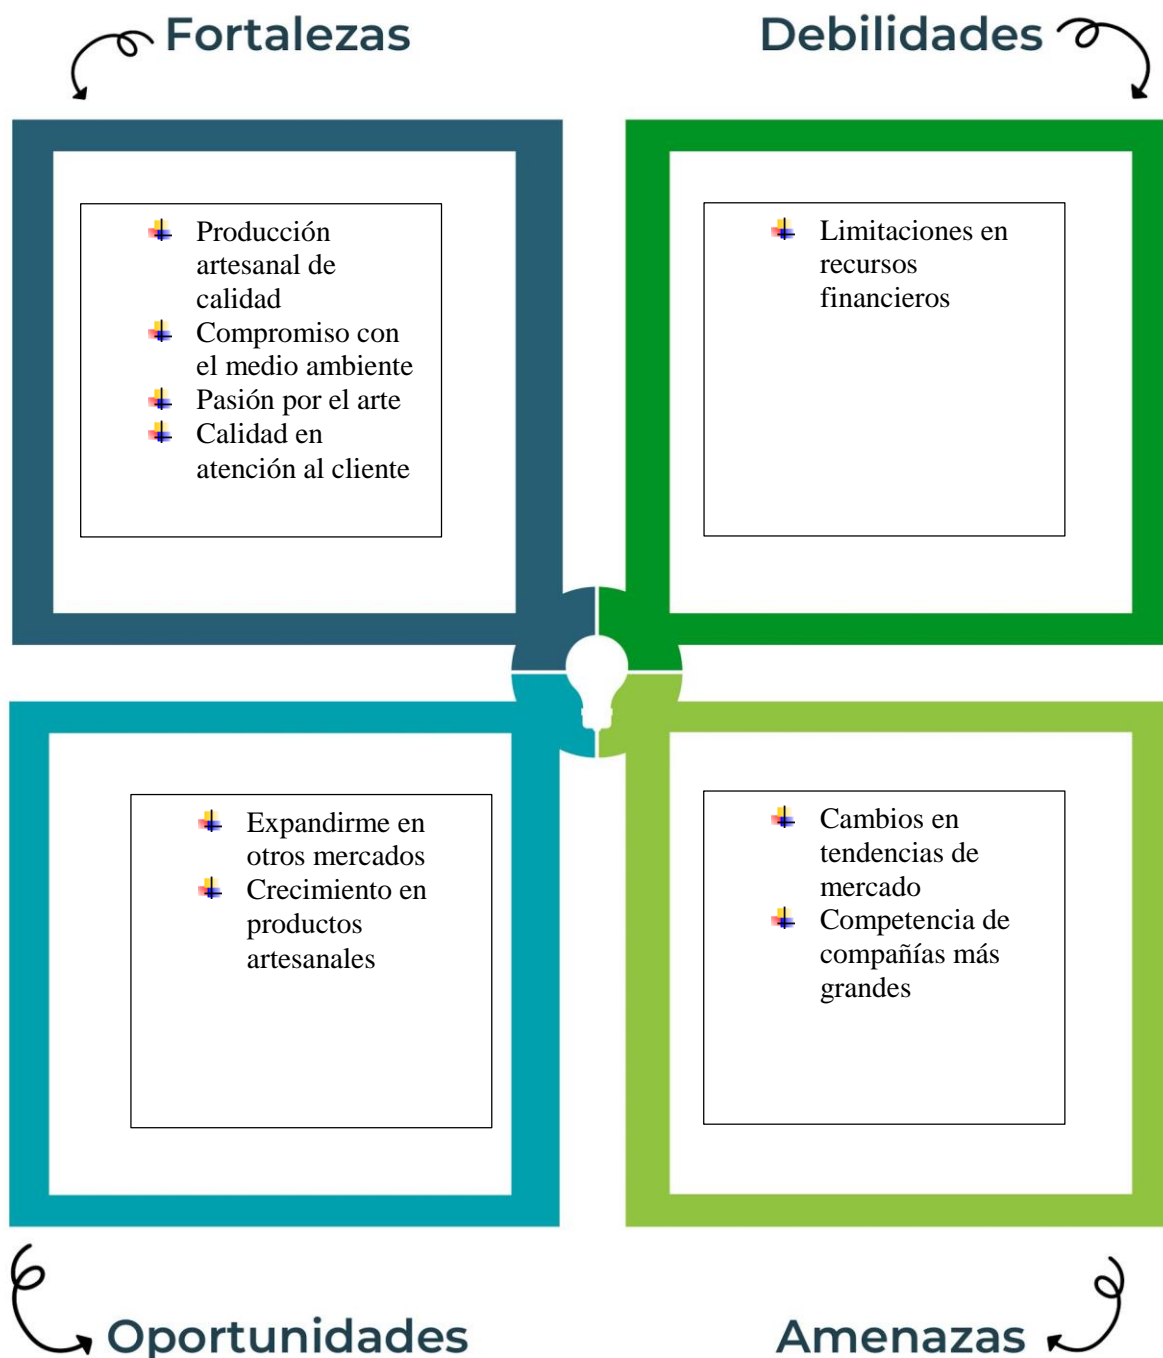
Fortalezas

Debilidades

Producción artesanal de calidad
Compromiso con el medio ambiente
Pasión por el arte
Calidad en atención al cliente

Limitaciones en recursos financieros

Expandirme en otros mercados
Crecimiento en productos artesanales

Cambios en tendencias de mercado
Competencia de compañías más grandes

Oportunidades

Amenazas